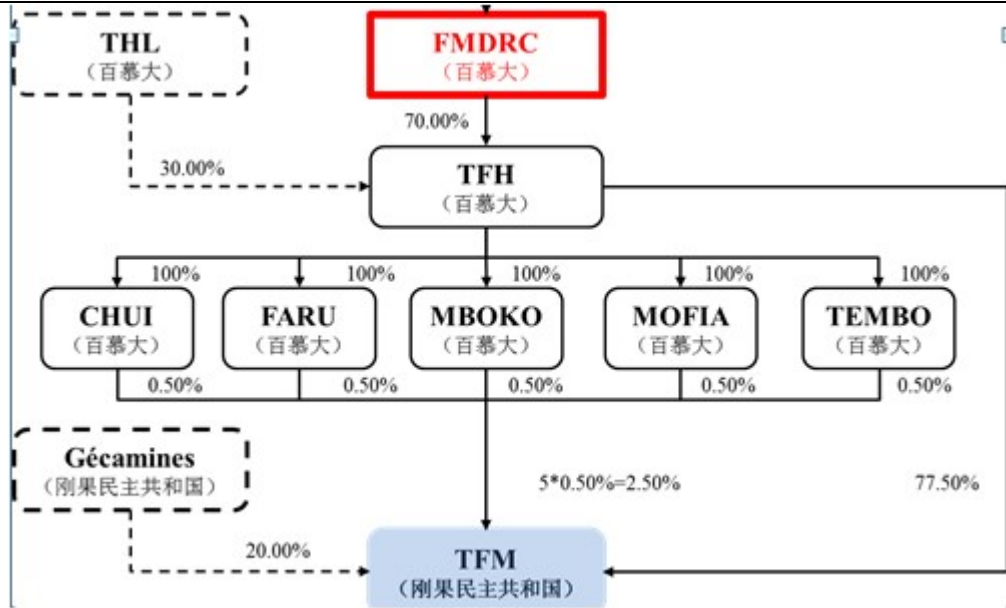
THL
（百慕大）

FMDRC
（百慕大）

70.00%

30.00%

TFH
（百慕大）

100%
100%
100%
100%
100%

CHUI
（百慕大）

FARU
（百慕大）

MBOKO
（百慕大）

MOFIA
（百慕大）

TEMBO
（百慕大）

0.50%
0.50%
0.50%
0.50%
0.50%

Gécamines
（刚果民主共和国）

5*0.50%=2.50%

77.50%

20.00%

TFM
（刚果民主共和国）